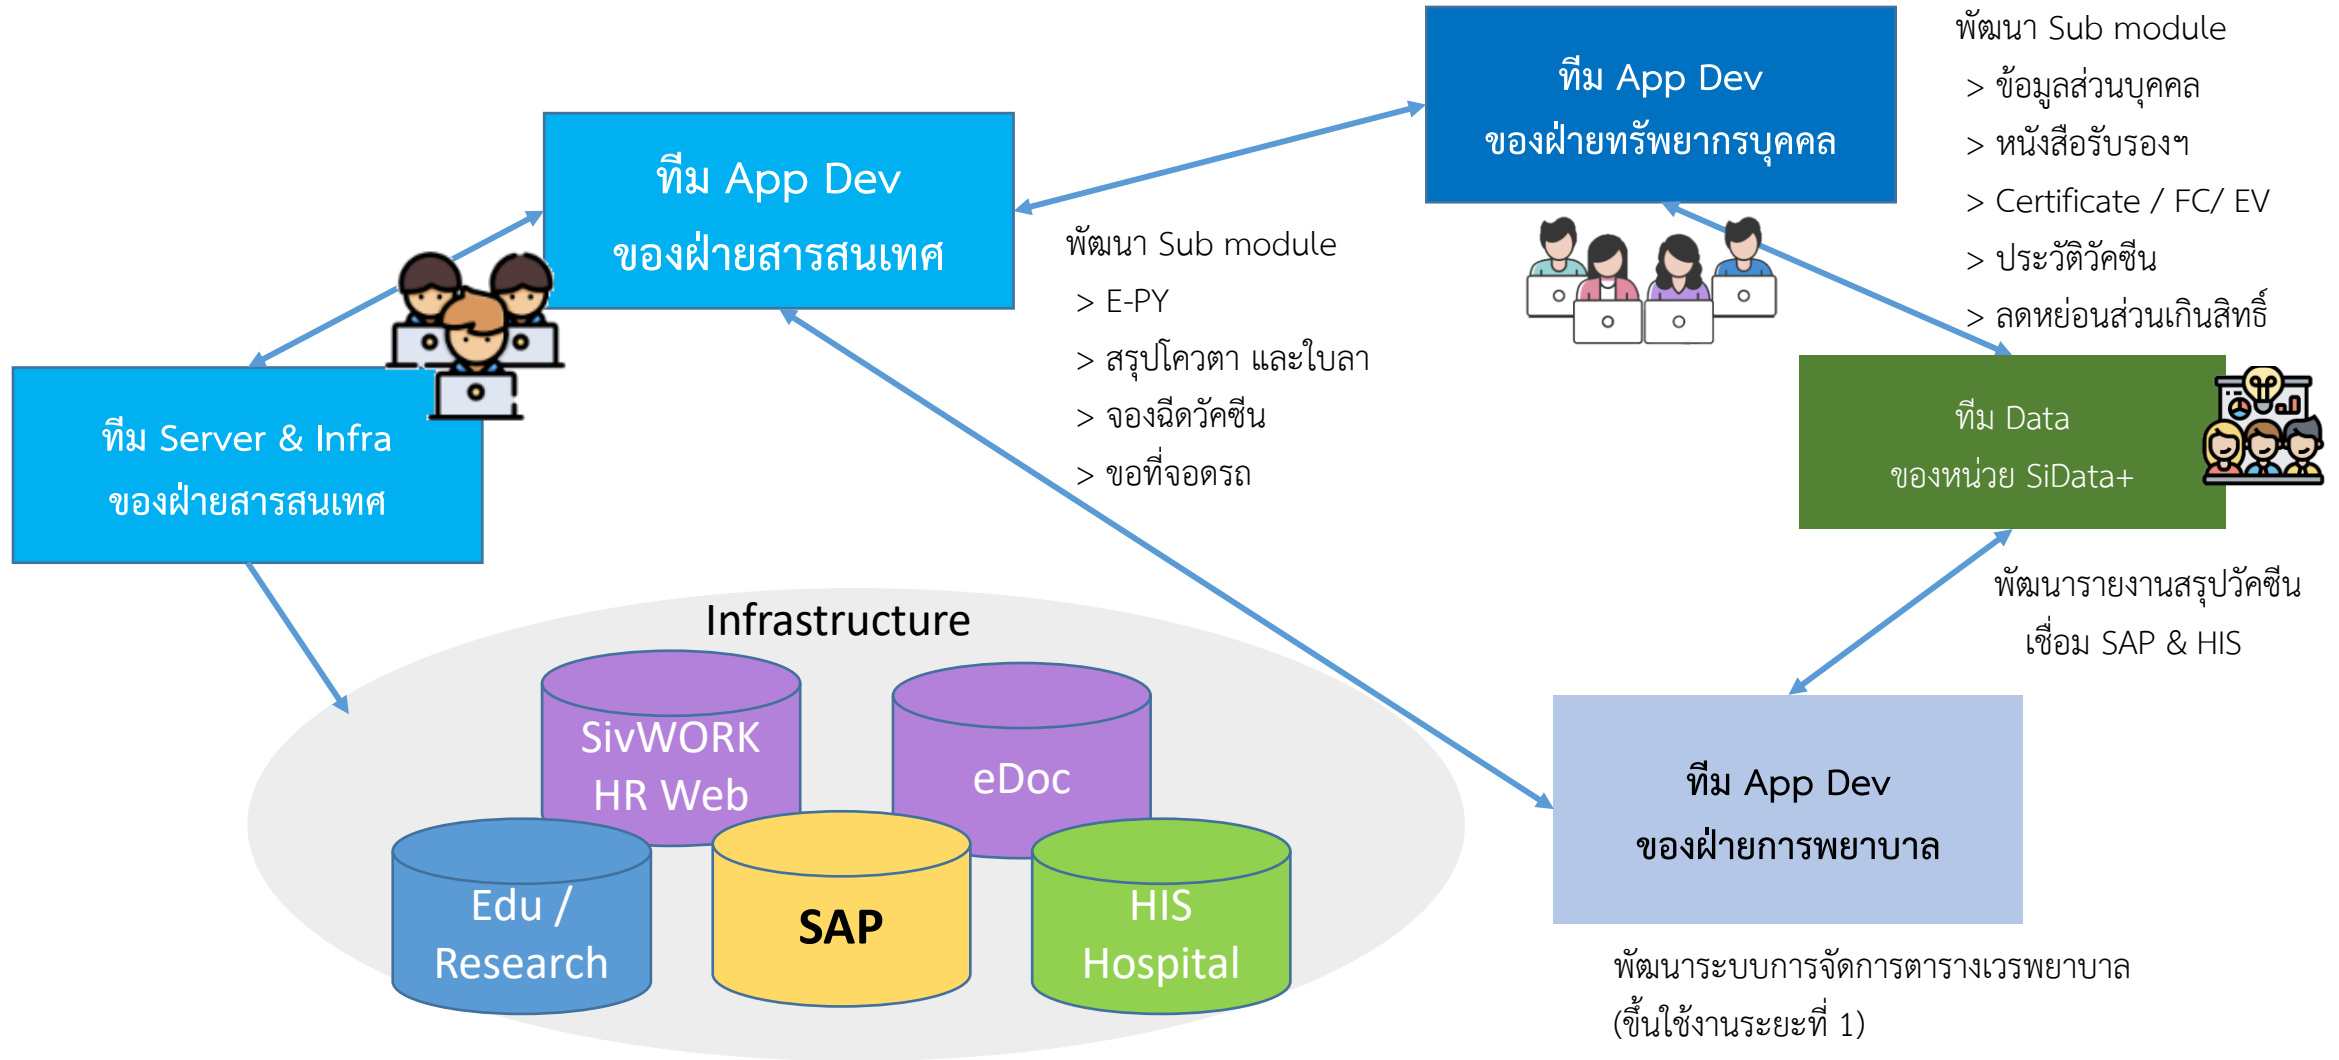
ทีม App Dev
ของฝ่ายทรัพยากรบุคคล

พัฒนา Sub module
> ข้อมูลส่วนบุคคล
> หนังสือรับรองฯ
> Certificate / FC/ EV
> ประวัติวัคซีน
> ลดหย่อนส่วนเกินสิทธิ์

ทีม App Dev
ของฝ่ายสารสนเทศ

พัฒนา Sub module
> E-PY
> สรุปโควตา และใบลา
> จองฉีดวัคซีน
> ขอที่จอดรถ

ทีม Server & Infra
ของฝ่ายสารสนเทศ

ทีม Data
ของหน่วย SiData+

พัฒนารายงานสรุปวัคซีน
เชื่อม SAP & HIS

Infrastructure

SivWORK
HR Web

eDoc

Edu /
Research

SAP

HIS
Hospital

ทีม App Dev
ของฝ่ายการพยาบาล

พัฒนาระบบการจัดการตารางเวรพยาบาล
(ขึ้นใช้งานระยะที่ 1)